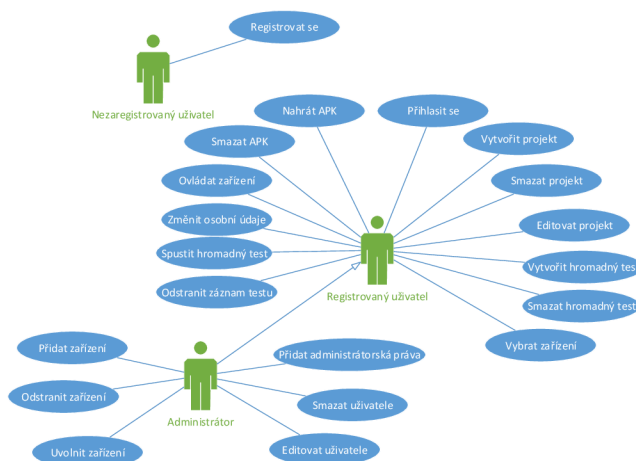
Registrovat se

Nezaregistrovaný uživatel

Nahrát APK

Přihlasit se

Smazat APK

Vytvořit projekt

Ovládat zařízení

Smazat projekt

Změnit osobní údaje

Editovat projekt

Spustit hromadný test

Vytvořit hromadný tes

Odstranit záznam testu

Registrovaný uživatel

Smazat hromadný test

Vybrat zařízení

Přidat zařízení

Přidat administrátorská práva

Odstranit zařízení

Smazat uživatele

Administrátor

Uvolnit zařízení

Editovat uživatele